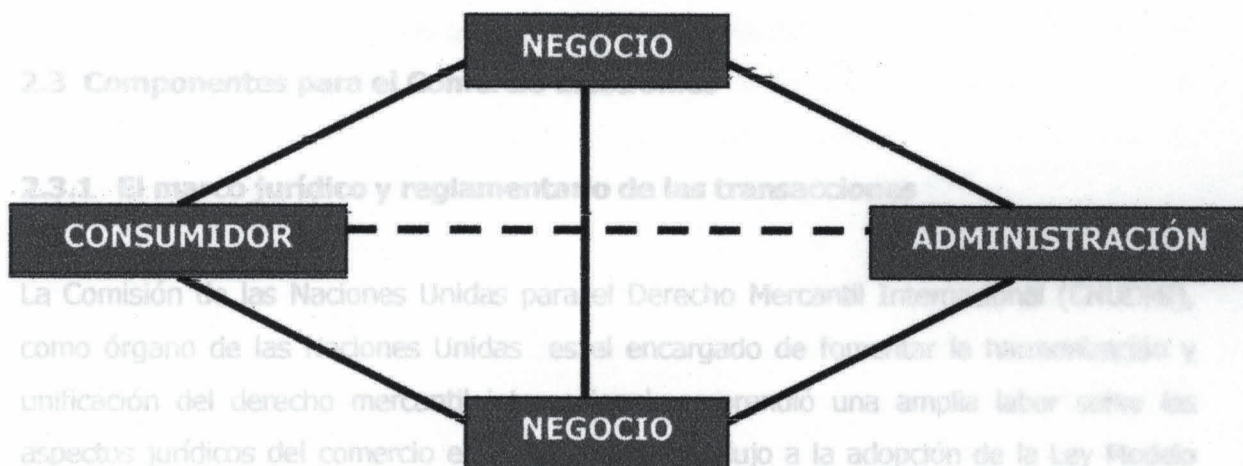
NEGOCIO

2.3 Componentes para el Comercio Electrónico

2.3.1 El marco jurídico y reglamentario de las transacciones

CONSUMIDOR

ADMINISTRACIÓN

La Comisión de las Naciones Unidas para el Derecho Mercantil Internacional (CNUDMI), como órgano de las Naciones Unidas es el encargado de fomentar la harmonización y unificación del derecho mercantil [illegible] una amplia labor sobre los aspectos jurídicos del comercio e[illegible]ujo a la adopción de la Ley Modelo

NEGOCIO